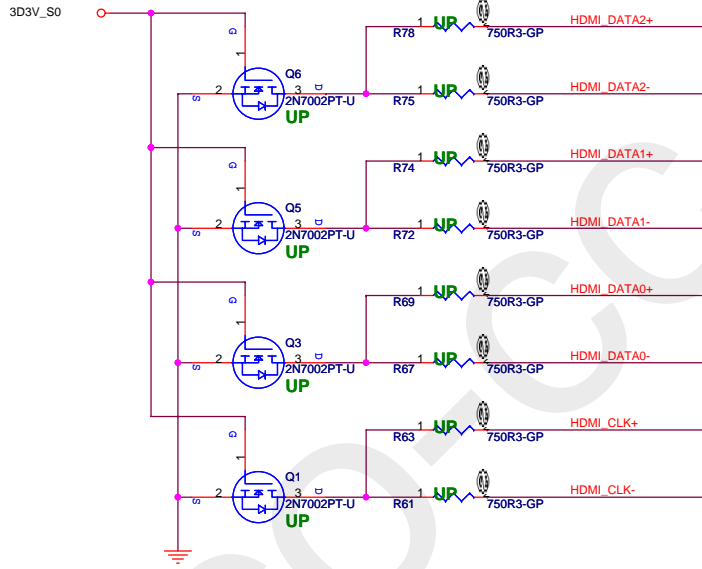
3D3V_S0

G
1
Q6
D
S
2
3
2N7002PT-U
UP

1 UP 2
R78
750R3-GP
HDMI_DATA2+

1 UP 2
R75
750R3-GP
HDMI_DATA2-

G
1
Q5
D
S
2
3
2N7002PT-U
UP

1 UP 2
R74
750R3-GP
HDMI_DATA1+

1 UP 2
R72
750R3-GP
HDMI_DATA1-

G
1
Q3
D
S
2
3
2N7002PT-U
UP

1 UP 2
R69
750R3-GP
HDMI_DATA0+

1 UP 2
R67
750R3-GP
HDMI_DATA0-

G
1
Q1
D
S
2
3
2N7002PT-U
UP

1 UP 2
R63
750R3-GP
HDMI_CLK+

1 UP 2
R61
750R3-GP
HDMI_CLK-